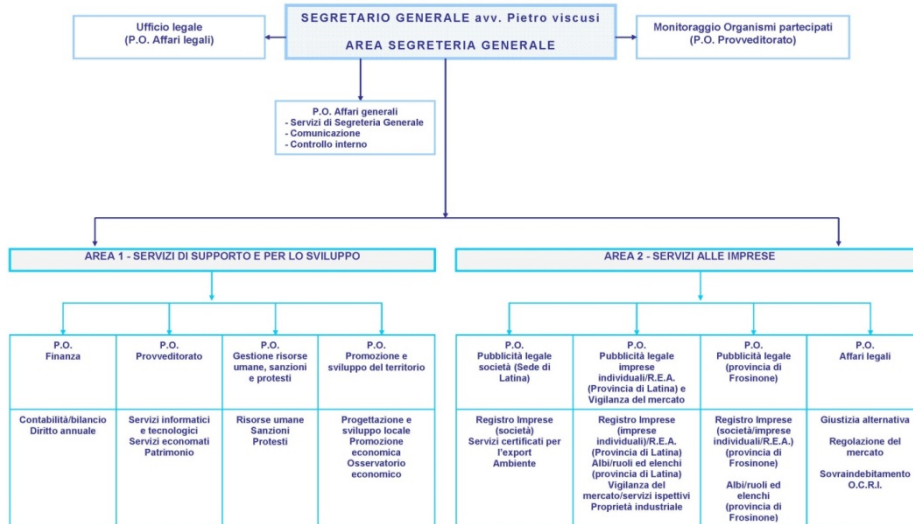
SEGRETARIO GENERALE avv. Pietro viscusi

AREA SEGRETERIA GENERALE

Ufficio legale
(P.O. Affari legali)

Monitoraggio Organismi partecipati
(P.O. Provveditorato)

P.O. Affari generali
- Servizi di Segreteria Generale
- Comunicazione
- Controllo interno

AREA 1 - SERVIZI DI SUPPORTO E PER LO SVILUPPO

P.O.
Finanza

Contabilità/bilancio
Diritto annuale

P.O.
Provveditorato

Servizi informatici e tecnologici
Servizi economati
Patrimonio

P.O.
Gestione risorse umane, sanzioni e protesti

Risorse umane
Sanzioni
Protesti

P.O.
Promozione e sviluppo del territorio

Progettazione e sviluppo locale
Promozione economica
Osservatorio economico

AREA 2 - SERVIZI ALLE IMPRESE

P.O.
Pubblicità legale società (Sede di Latina)

Registro Imprese (società)
Servizi certificati per l'export
Ambiente

P.O.
Pubblicità legale imprese individuali/R.E.A. (Provincia di Latina) e Vigilanza del mercato

Registro Imprese (imprese individuali)/R.E.A. (Provincia di Latina)
Albi/ruoli ed elenchi (provincia di Latina)
Vigilanza del mercato/servizi ispettivi
Proprietà industriale

P.O.
Pubblicità legale (provincia di Frosinone)

Registro Imprese (società/imprese individuali/R.E.A.) (provincia di Frosinone)

Albi/ruoli ed elenchi (provincia di Frosinone)

P.O.
Affari legali

Giustizia alternativa

Regolazione del mercato

Sovraindebitamento O.C.R.I.